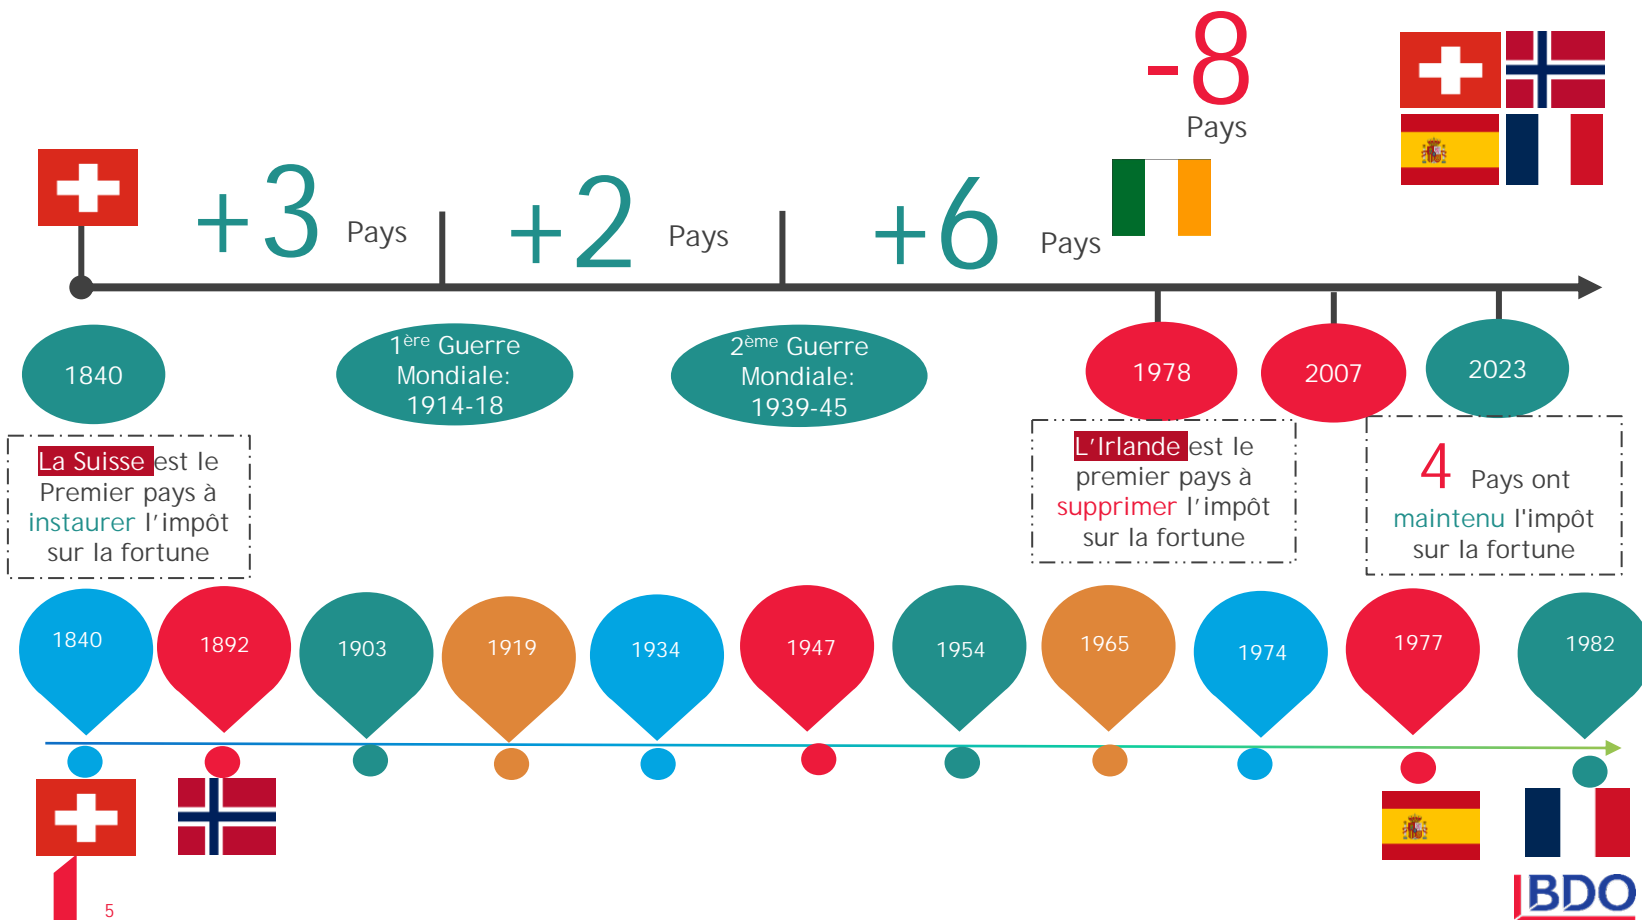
-8
Pays

+3 Pays

+2 Pays

+6 Pays

1840

1ère Guerre Mondiale: 1914-18

2ème Guerre Mondiale: 1939-45

1978

2007

2023

La Suisse est le Premier pays à instaurer l'impôt sur la fortune

L'Irlande est le premier pays à supprimer l'impôt sur la fortune

4 Pays ont maintenu l'impôt sur la fortune

1840

1892

1903

1919

1934

1947

1954

1965

1974

1977

1982

5

BDO